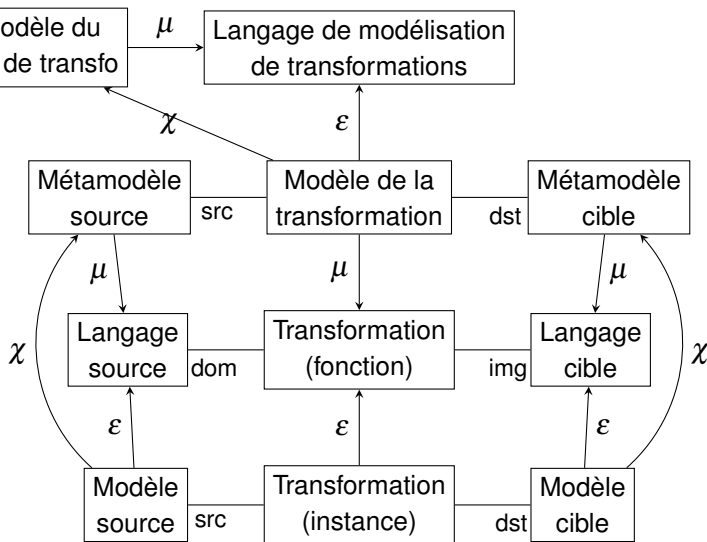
odèle du
de transfo

$\mu$

Langage de modélisation de transformations

$\chi$

$\varepsilon$

Métamodèle source

src

Modèle de la transformation

dst

Métamodèle cible

$\mu$

$\mu$

$\mu$

Langage source

dom

Transformation (fonction)

img

Langage cible

$\chi$

$\chi$

$\varepsilon$

$\varepsilon$

$\varepsilon$

Modèle source

src

Transformation (instance)

dst

Modèle cible